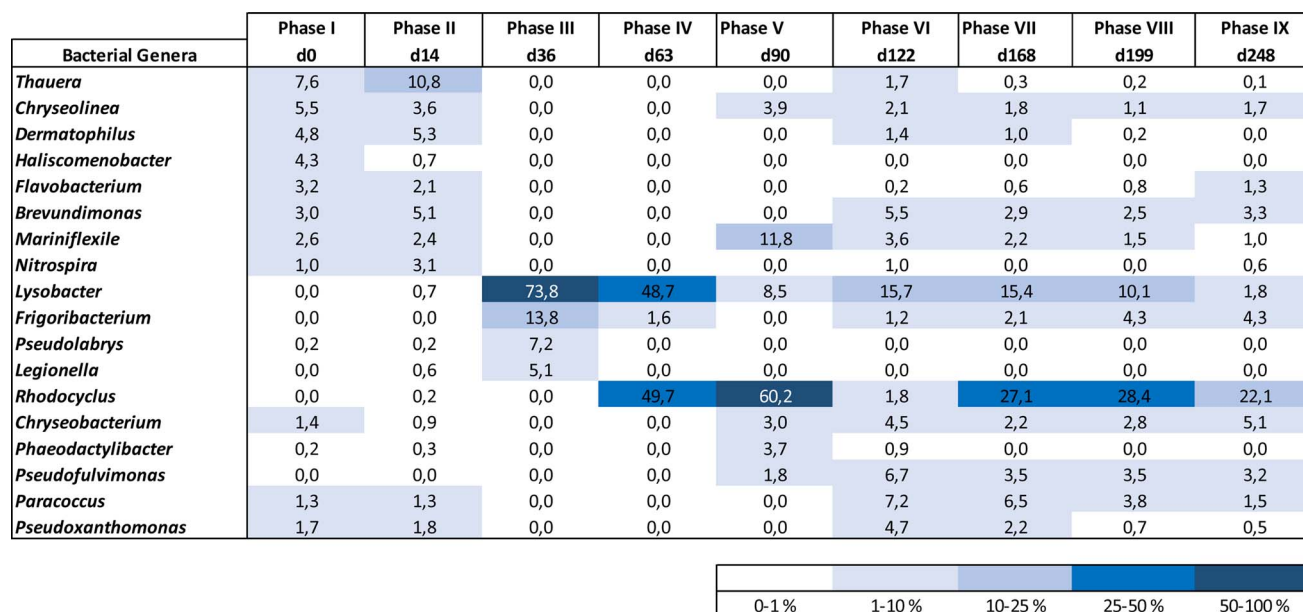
| Bacterial Genera | Phase I d0 | Phase II d14 | Phase III d36 | Phase IV d63 | Phase V d90 | Phase VI d122 | Phase VII d168 | Phase VIII d199 | Phase IX d248 |
|---|---|---|---|---|---|---|---|---|---|
| *Thauera* | 7,6 | 10,8 | 0,0 | 0,0 | 0,0 | 1,7 | 0,3 | 0,2 | 0,1 |
| *Chryseolinea* | 5,5 | 3,6 | 0,0 | 0,0 | 3,9 | 2,1 | 1,8 | 1,1 | 1,7 |
| *Dermatophilus* | 4,8 | 5,3 | 0,0 | 0,0 | 0,0 | 1,4 | 1,0 | 0,2 | 0,0 |
| *Haliscomenobacter* | 4,3 | 0,7 | 0,0 | 0,0 | 0,0 | 0,0 | 0,0 | 0,0 | 0,0 |
| *Flavobacterium* | 3,2 | 2,1 | 0,0 | 0,0 | 0,0 | 0,2 | 0,6 | 0,8 | 1,3 |
| *Brevundimonas* | 3,0 | 5,1 | 0,0 | 0,0 | 0,0 | 5,5 | 2,9 | 2,5 | 3,3 |
| *Mariniflexile* | 2,6 | 2,4 | 0,0 | 0,0 | 11,8 | 3,6 | 2,2 | 1,5 | 1,0 |
| *Nitrospira* | 1,0 | 3,1 | 0,0 | 0,0 | 0,0 | 1,0 | 0,0 | 0,0 | 0,6 |
| *Lysobacter* | 0,0 | 0,7 | 73,8 | 48,7 | 8,5 | 15,7 | 15,4 | 10,1 | 1,8 |
| *Frigoribacterium* | 0,0 | 0,0 | 13,8 | 1,6 | 0,0 | 1,2 | 2,1 | 4,3 | 4,3 |
| *Pseudolabrys* | 0,2 | 0,2 | 7,2 | 0,0 | 0,0 | 0,0 | 0,0 | 0,0 | 0,0 |
| *Legionella* | 0,0 | 0,6 | 5,1 | 0,0 | 0,0 | 0,0 | 0,0 | 0,0 | 0,0 |
| *Rhodocyclus* | 0,0 | 0,2 | 0,0 | 49,7 | 60,2 | 1,8 | 27,1 | 28,4 | 22,1 |
| *Chryseobacterium* | 1,4 | 0,9 | 0,0 | 0,0 | 3,0 | 4,5 | 2,2 | 2,8 | 5,1 |
| *Phaeodactylibacter* | 0,2 | 0,3 | 0,0 | 0,0 | 3,7 | 0,9 | 0,0 | 0,0 | 0,0 |
| *Pseudofulvimonas* | 0,0 | 0,0 | 0,0 | 0,0 | 1,8 | 6,7 | 3,5 | 3,5 | 3,2 |
| *Paracoccus* | 1,3 | 1,3 | 0,0 | 0,0 | 0,0 | 7,2 | 6,5 | 3,8 | 1,5 |
| *Pseudoxanthomonas* | 1,7 | 1,8 | 0,0 | 0,0 | 0,0 | 4,7 | 2,2 | 0,7 | 0,5 |

0-1 % | 1-10 % | 10-25 % | 25-50 % | 50-100 %